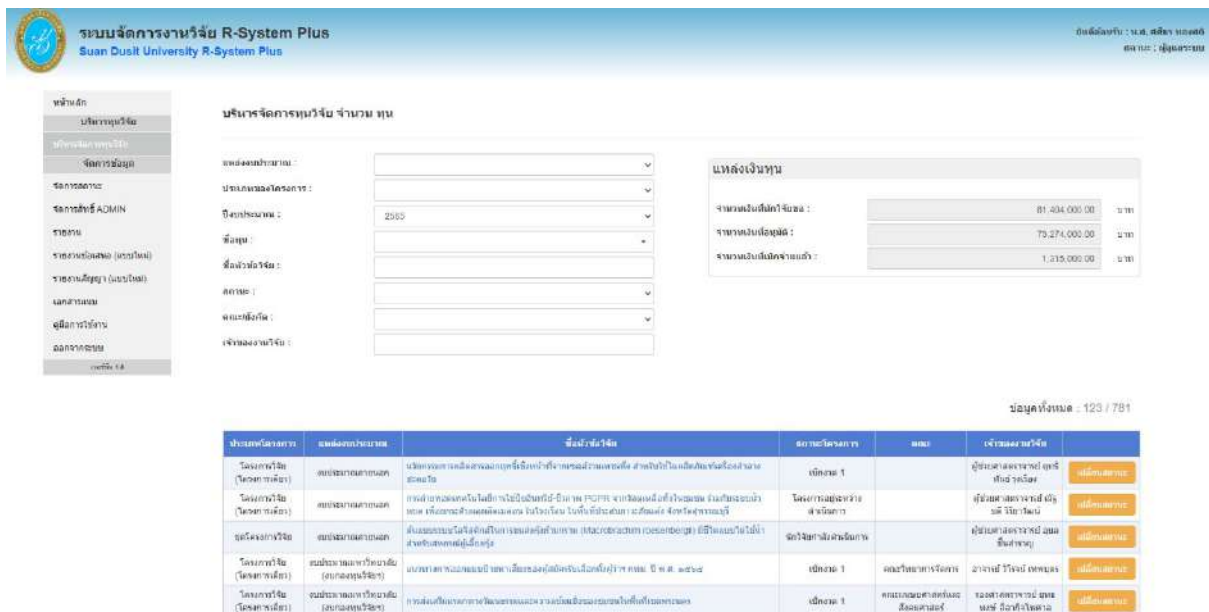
ระบบจัดการงานวิจัย R-System Plus
Suan Dusit University R-System Plus

ยินดีต้อนรับ : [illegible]
สถานะ : ผู้ดูแลระบบ

หน้าหลัก
บริหารทุนวิจัย
บริหารจัดการทุนวิจัย
จัดการข้อมูล
จัดการสถานะ
จัดการสิทธิ์ ADMIN
รายงาน
รายงานข้อเสนอ (แบบใหม่)
รายงานสัญญา (แบบใหม่)
เอกสารแนบ
คู่มือการใช้งาน
ออกจากระบบ
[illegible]

บริหารจัดการทุนวิจัย จำนวน ทุน

แหล่งงบประมาณ :
ประเภทของโครงการ :
ปีงบประมาณ : 2565
ชื่อทุน :
ชื่อหัวข้อวิจัย :
สถานะ :
คณะ/สังกัด :
เจ้าของงานวิจัย :

แหล่งเงินทุน
จำนวนเงินที่เปิดรับสมัคร : 81,404,000.00 บาท
จำนวนเงินที่อนุมัติ : 75,274,000.00 บาท
จำนวนเงินที่เบิกจ่ายแล้ว : 1,315,000.00 บาท

ข้อมูลทั้งหมด : 123 / 781

| ประเภทโครงการ | แหล่งงบประมาณ | ชื่อหัวข้อวิจัย | สถานะโครงการ | คณะ | เจ้าของงานวิจัย | |
|---|---|---|---|---|---|---|
| โครงการวิจัย (โครงการเดี่ยว) | งบประมาณภายนอก | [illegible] | เปิดงวด 1 | | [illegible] | เปลี่ยนสถานะ |
| โครงการวิจัย (โครงการเดี่ยว) | งบประมาณภายนอก | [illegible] | โครงการอยู่ระหว่างดำเนินการ | | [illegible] | เปลี่ยนสถานะ |
| ชุดโครงการวิจัย | งบประมาณภายนอก | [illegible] (Macrobrachium rosenbergii) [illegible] | นักวิจัยกำลังดำเนินการ | | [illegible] | เปลี่ยนสถานะ |
| โครงการวิจัย (โครงการเดี่ยว) | งบประมาณมหาวิทยาลัย (งบกองทุนวิจัย) | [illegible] | เปิดงวด 1 | คณะวิทยาการจัดการ | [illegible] | เปลี่ยนสถานะ |
| โครงการวิจัย (โครงการเดี่ยว) | งบประมาณมหาวิทยาลัย (งบกองทุนวิจัย) | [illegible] | เปิดงวด 1 | คณะมนุษยศาสตร์และสังคมศาสตร์ | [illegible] | เปลี่ยนสถานะ |